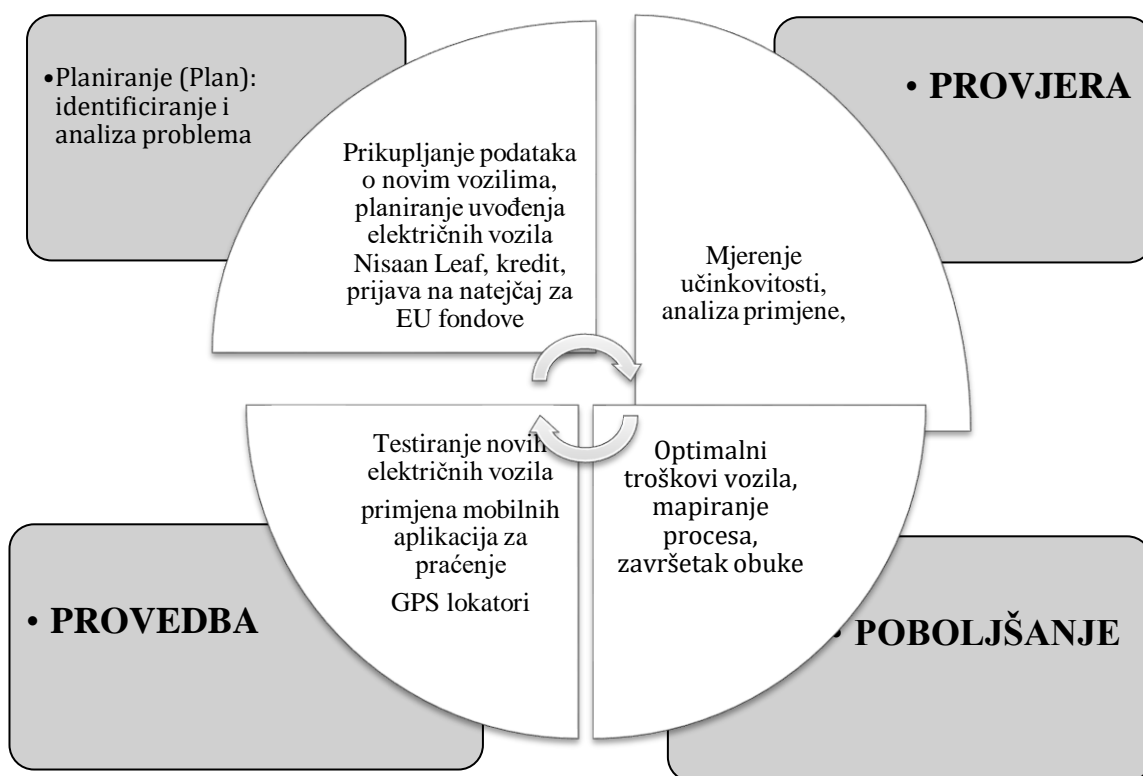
•Planiranje (Plan): identificiranje i analiza problema

• PROVJERA

Prikupljanje podataka o novim vozilima, planiranje uvođenja električnih vozila Nisaan Leaf, kredit, prijava na natječaj za EU fondove

Mjerenje učinkovitosti, analiza primjene,

Testiranje novih električnih vozila

primjena mobilnih aplikacija za praćenje

GPS lokatori

Optimalni troškovi vozila, mapiranje procesa, završetak obuke

• PROVEDBA

• POBOLJŠANJE